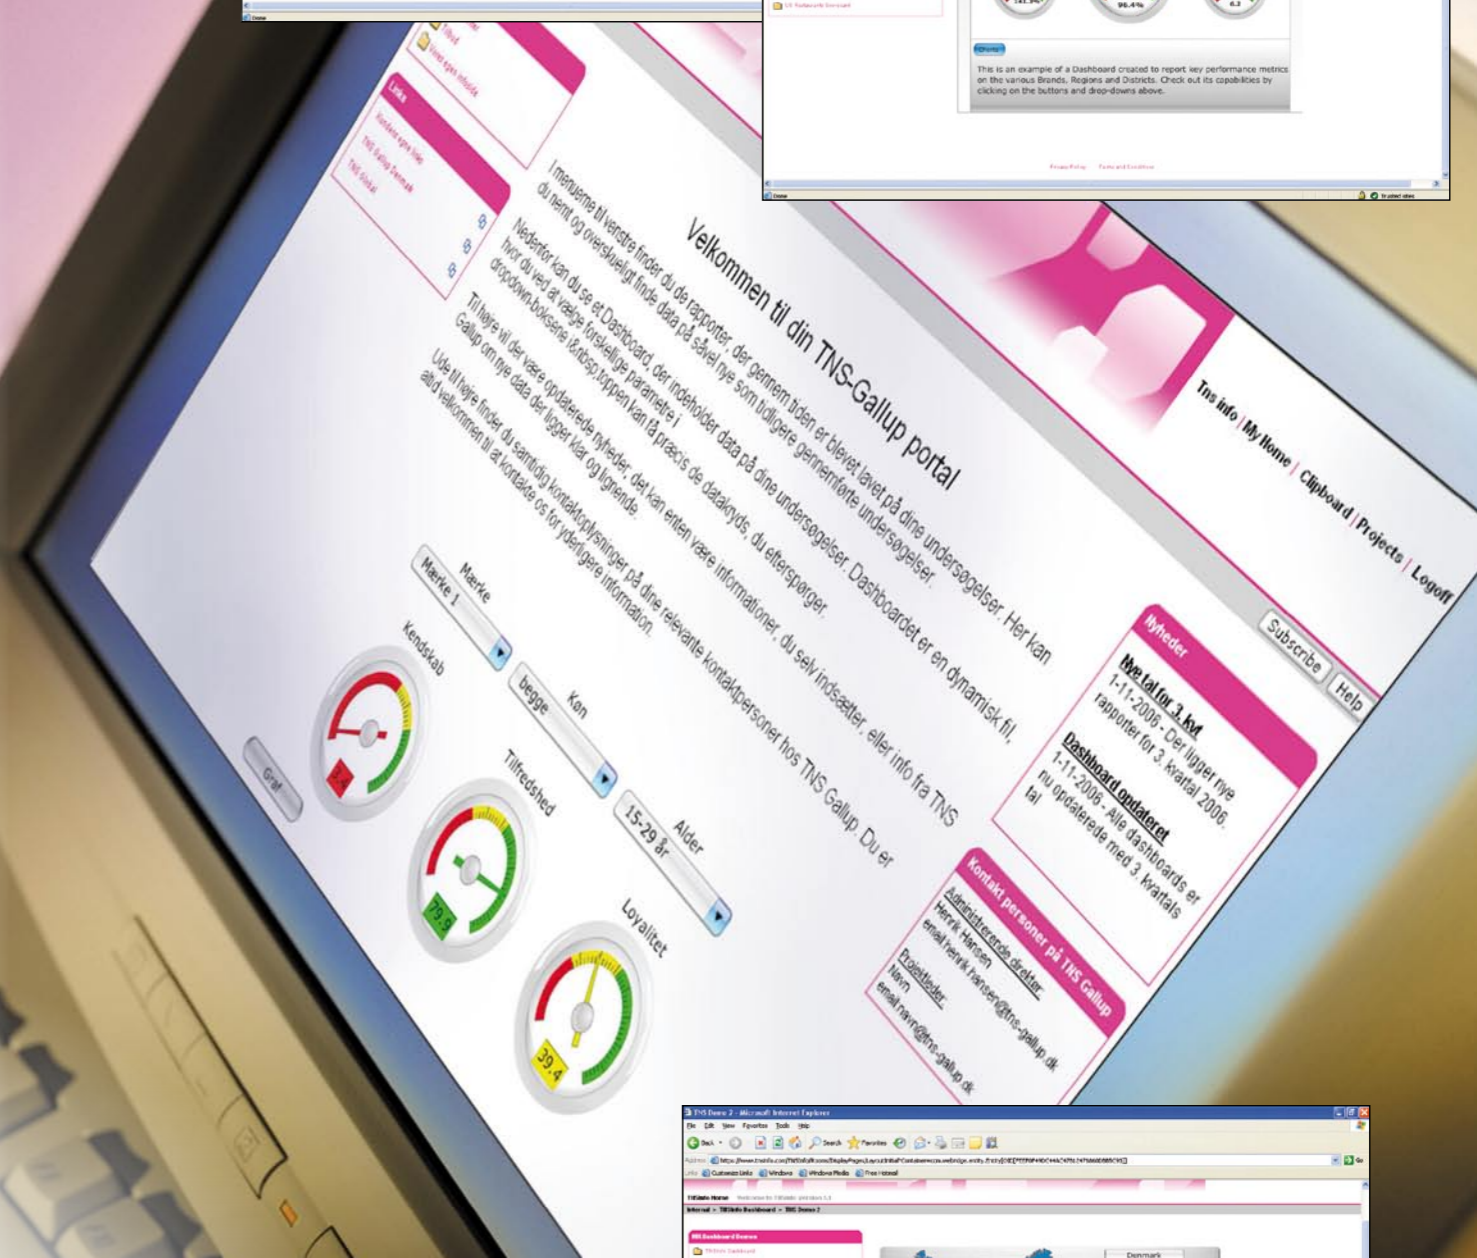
Done

US Restaurants Overview

96.4%

This is an example of a Dashboard created to report key performance metrics on the various Brands, Regions and Districts. Check out its capabilities by clicking on the buttons and drop-downs above.

Privacy Policy Terms and Conditions

Done

Trusted sites

Links

Kontakt egne filer

TNS Gallup Danmark

TNS Global

Velkommen til din TNS-Gallup portal

I menuerne til venstre finder du de rapporter, der gennem tiden er blevet lavet på dine undersøgelser. Her kan du nemt og overskueligt finde data på såvel nye som tidligere gennemførte undersøgelser.

Nedenfor kan du se et Dashboard, der indeholder data på dine undersøgelser. Dashboardet er en dynamisk fil, hvor du ved at vælge forskellige parametre i dropdown-boksene (f.eks.) hurtigt kan få præcis de datakryds, du efterspørger.

Til højre vil der være opdaterede nyheder, det kan enten være informationer, du selv indsætter, eller info fra TNS Gallup om nye data der ligger klar og lignende.

Ude til højre finder du samtidig kontaktoplysninger på dine relevante kontaktpersoner hos TNS Gallup. Du er altid velkommen til at kontakte os for yderligere information.

Tns info | My Home | Clipboard | Projects | Logoff

Subscribe

Help

Nyheder

Nye tal for 3. kvt
1-11-2006 - Der ligger nye rapporter for 3. kvartal 2006.

Dashboard opdateret
1-11-2006 - Alle dashboards er nu opdaterede med 3. kvartals tal

Kontakt personer på TNS Gallup

Administrerende direktør:
Henrik Hansen
email henrik.hansen@tns-gallup.dk

Projektleder:
Navn
email navn@tns-gallup.dk

Mærke
Mærke 1

Køn
begge

Alder
15-29 år

Kendskab

Tilfredshed

Loyalitet

Graf

79.9

39.4

TNS Demo 2 - Microsoft Internet Explorer

File Edit View Favorites Tools Help

Back Search Favorites

Address

Links Customize Links Windows Windows Media Free Hotmail

Go

TNSinfo Home

Internal > TNSinfo Dashboard > TNS Demo 2

TNS Dashboard Demos

Denmark